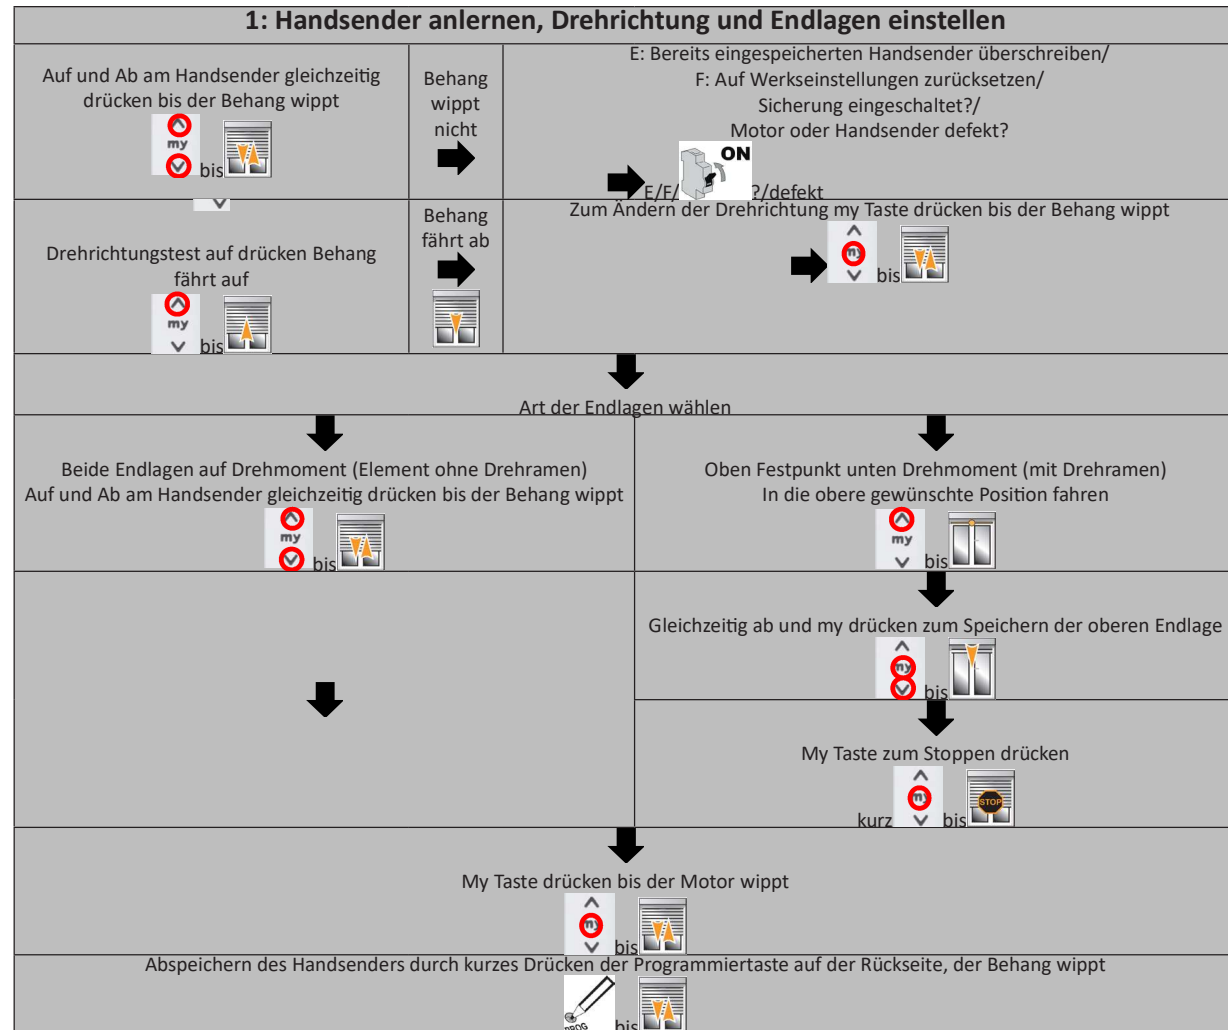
1: Handsender anlernen, Drehrichtung und Endlagen einstellen

Auf und Ab am Handsender gleichzeitig drücken bis der Behang wippt

my

bis

Behang wippt nicht

E: Bereits eingespeicherten Handsender überschreiben/
F: Auf Werkseinstellungen zurücksetzen/
Sicherung eingeschaltet?/
Motor oder Handsender defekt?

ON

E/F/ ?/defekt

Drehrichtungstest auf drücken Behang fährt auf

my

bis

Behang fährt ab

Zum Ändern der Drehrichtung my Taste drücken bis der Behang wippt

my

bis

Art der Endlagen wählen

Beide Endlagen auf Drehmoment (Element ohne Drehramen)
Auf und Ab am Handsender gleichzeitig drücken bis der Behang wippt

my

bis

Oben Festpunkt unten Drehmoment (mit Drehramen)
In die obere gewünschte Position fahren

my

bis

Gleichzeitig ab und my drücken zum Speichern der oberen Endlage

my

bis

My Taste zum Stoppen drücken

my

kurz bis

STOP

My Taste drücken bis der Motor wippt

my

bis

Abspeichern des Handsenders durch kurzes Drücken der Programmiertaste auf der Rückseite, der Behang wippt

PROG

bis